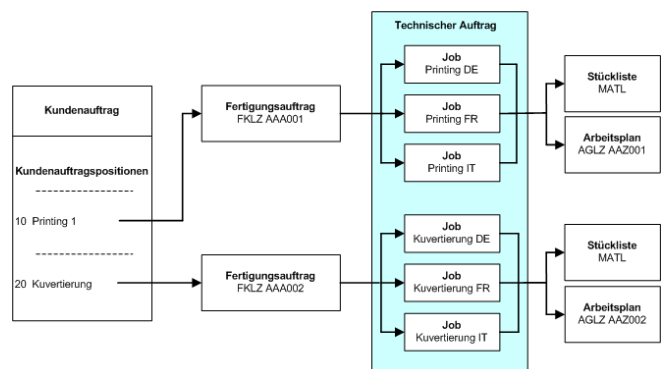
Kundenauftrag

Kundenauftragspositionen

------------------

10 Printing 1

------------------

20 Kuvertierung

Fertigungsauftrag
FKLZ AAA001

Fertigungsauftrag
FKLZ AAA002

Technischer Auftrag

Job
Printing DE

Job
Printing FR

Job
Printing IT

Job
Kuvertierung DE

Job
Kuvertierung FR

Job
Kuvertierung IT

Stückliste
MATL

Arbeitsplan
AGLZ AAZ001

Stückliste
MATL

Arbeitsplan
AGLZ AAZ002